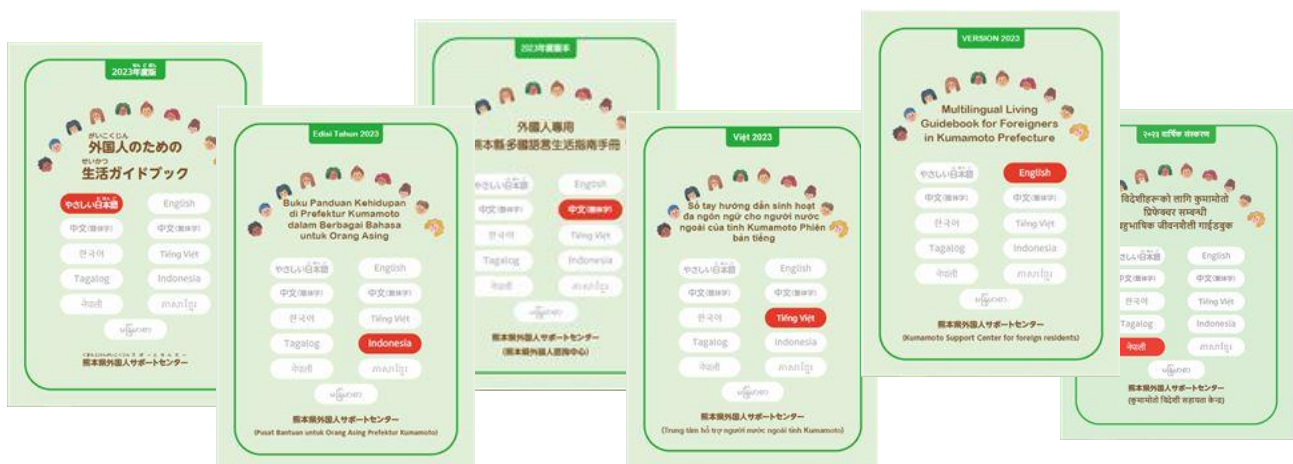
2023年度版

がいこくじん
外国人のための
せいかつ
生活ガイドブック

やさしい日本語
English
中文(简体字)
中文(繁體字)
한국어
Tiếng Việt
Tagalog
Indonesia
नेपाली
ភាសាខ្មែរ
မြန်မာစာ

熊本県外国人サポートセンター

Edisi Tahun 2023

Buku Panduan Kehidupan di Prefektur Kumamoto dalam Berbagai Bahasa untuk Orang Asing

やさしい日本語
English
中文(简体字)
中文(繁體字)
한국어
Tiếng Việt
Tagalog
Indonesia
नेपाली
ភាសាខ្មែរ
မြန်မာစာ

熊本県外国人サポートセンター
(Pusat Bantuan untuk Orang Asing Prefektur Kumamoto)

2023年度版本

外國人專用
熊本縣多國語言生活指南手冊

やさしい日本語
English
中文(简体字)
中文(繁體字)
한국어
Tiếng Việt
Tagalog
Indonesia
नेपाली
ភាសាខ្មែរ
မြန်မာစာ

熊本県外国人サポートセンター
(熊本縣外國人援助中心)

Việt 2023

Sổ tay hướng dẫn sinh hoạt đa ngôn ngữ cho người nước ngoài của tỉnh Kumamoto Phiên bản tiếng

やさしい日本語
English
中文(简体字)
中文(繁體字)
한국어
Tiếng Việt
Tagalog
Indonesia
नेपाली
ភាសាខ្មែរ
မြန်မာစာ

熊本県外国人サポートセンター
(Trung tâm hỗ trợ người nước ngoài tỉnh Kumamoto)

VERSION 2023

Multilingual Living Guidebook for Foreigners in Kumamoto Prefecture

やさしい日本語
English
中文(简体字)
中文(繁體字)
한국어
Tiếng Việt
Tagalog
Indonesia
नेपाली
ភាសាខ្មែរ
မြန်မာစာ

熊本県外国人サポートセンター
(Kumamoto Support Center for foreign residents)

२०२३ वार्षिक संस्करण

विदेशीहरूको लागि कुमामोतो प्रिफेक्चर सम्बन्धी बहुभाषिक जीवनशैली गाइडबुक

やさしい日本語
English
中文(简体字)
中文(繁體字)
한국어
Tiếng Việt
Tagalog
Indonesia
नेपाली
ភាសាខ្មែរ
မြန်မာစာ

熊本県外国人サポートセンター
(कुमामोतो विदेशी सहायता केन्द्र)